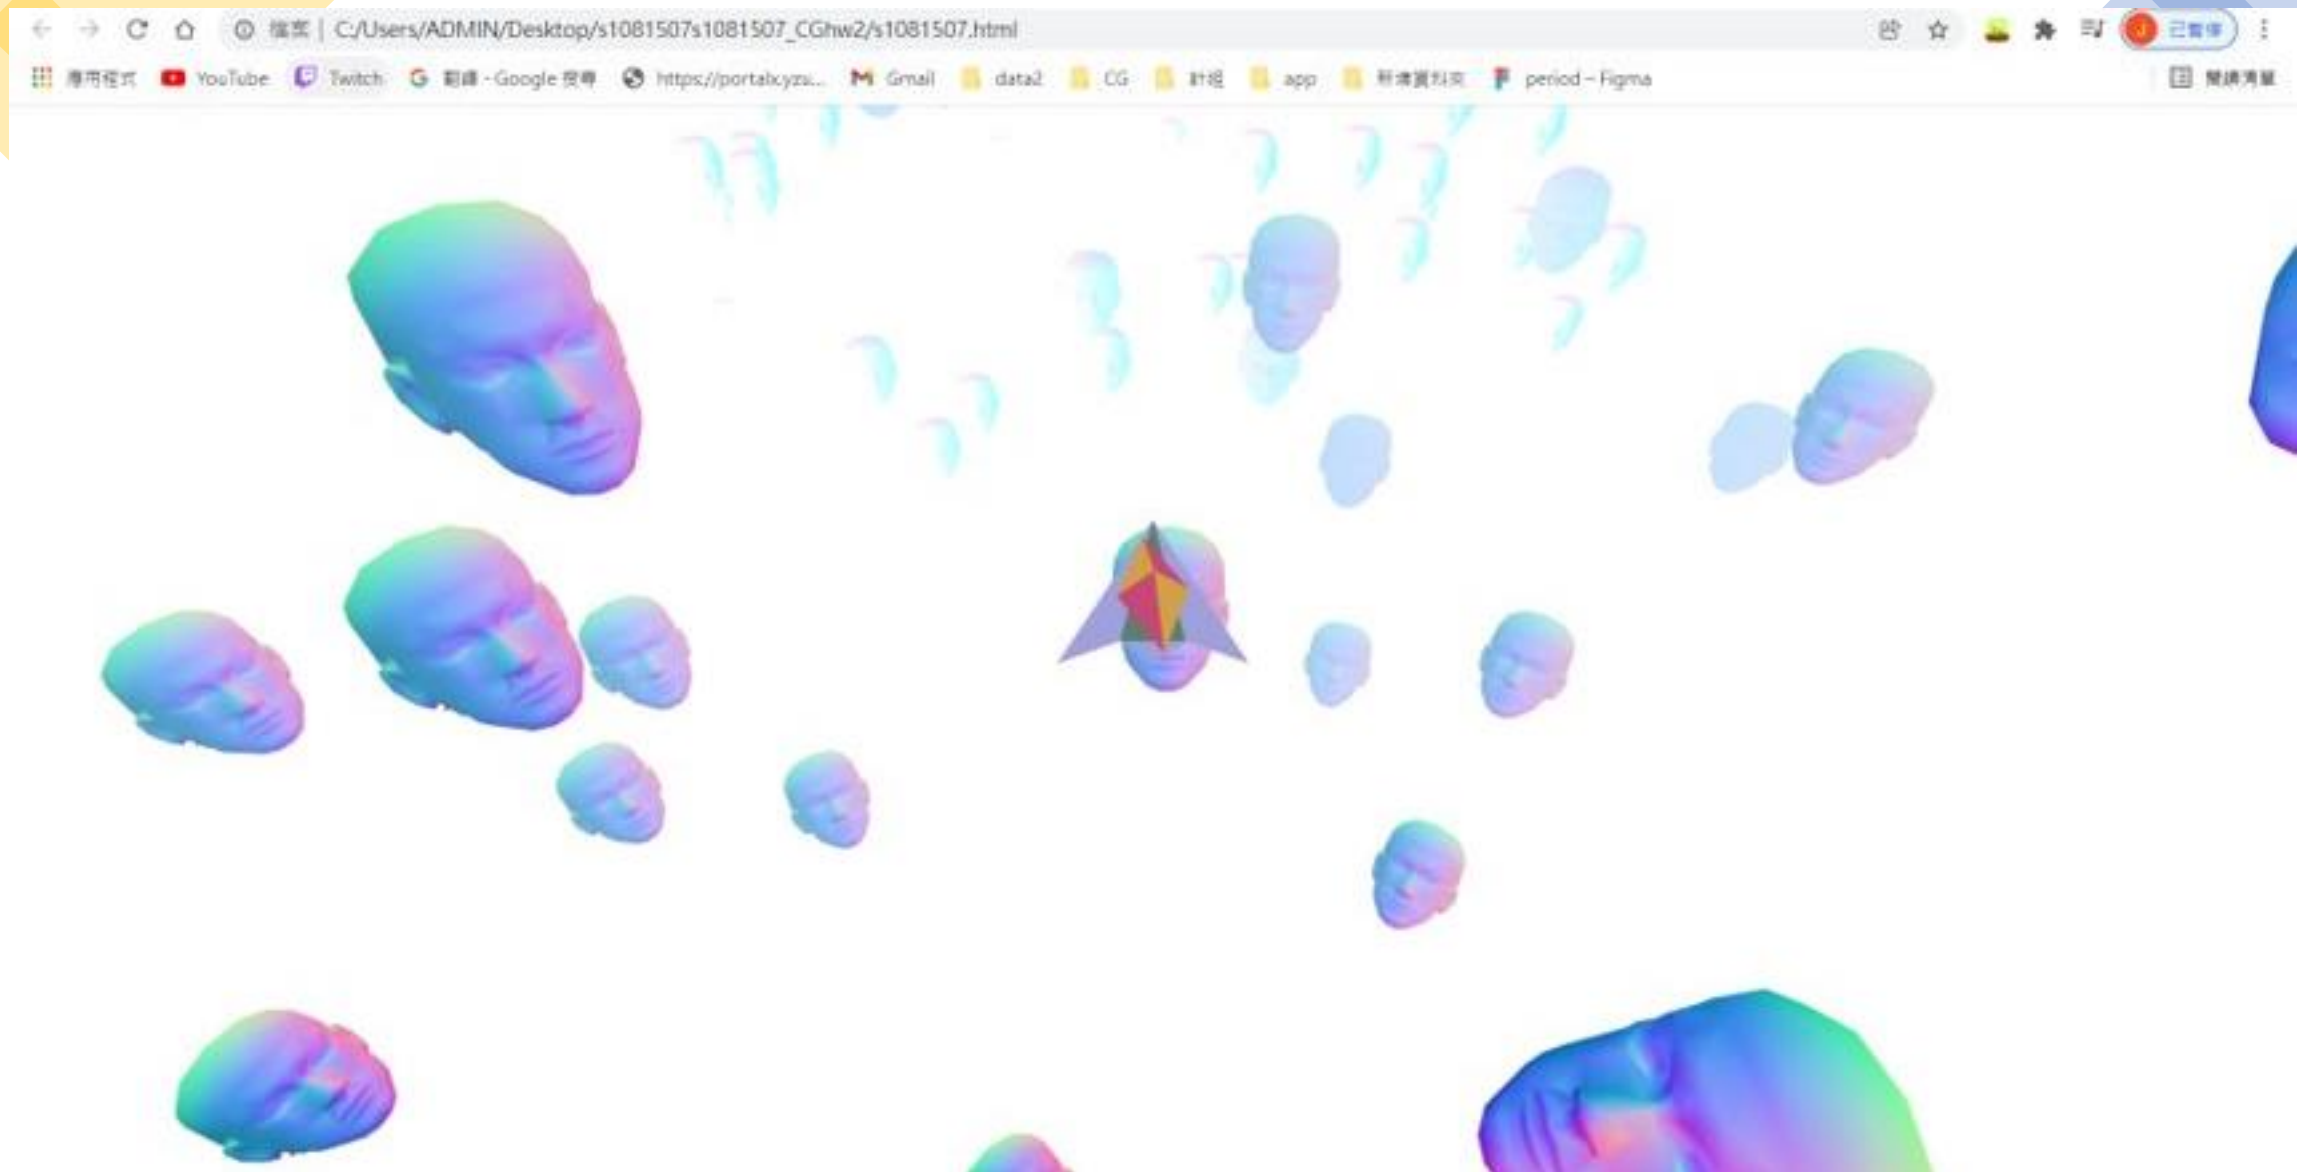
檔案 | C:/Users/ADMIN/Desktop/s1081507s1081507_CGhw2/s1081507.html

已暫停

應用程式 YouTube Twitch 翻譯 - Google 搜尋 https://portalx.yzu... Gmail data2 CG 計畫 app 新增資料夾 period – Figma 閱讀清單